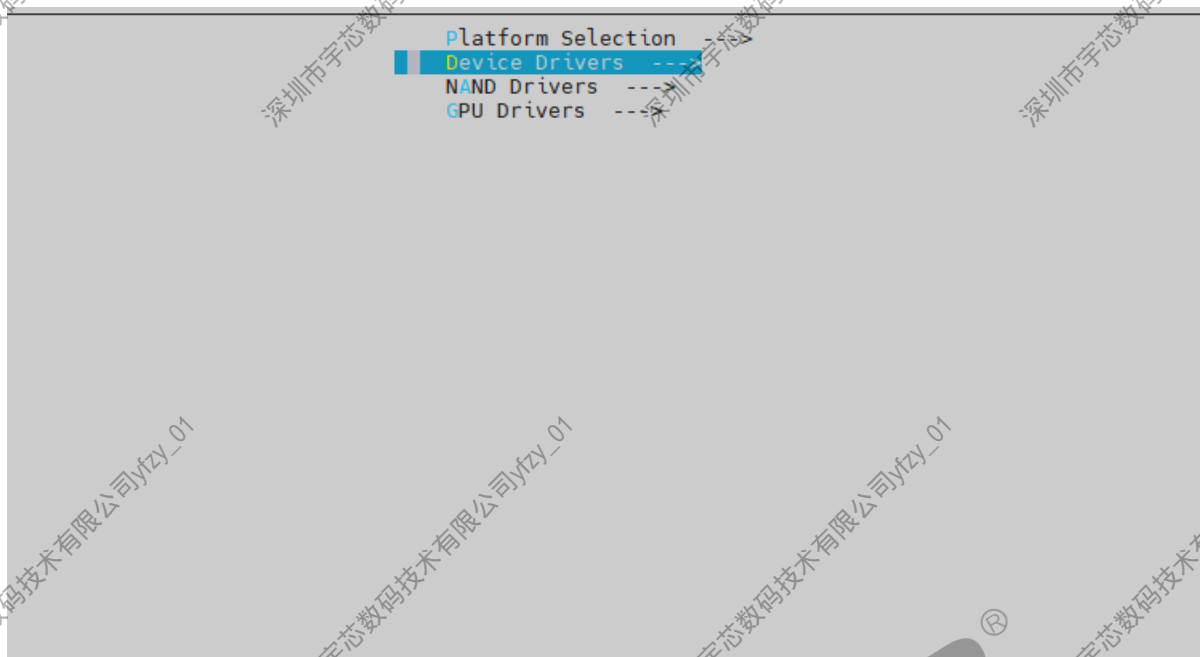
Platform Selection --->
Device Drivers --->
NAND Drivers --->
GPU Drivers --->

深圳市宇芯数码技术有限公司yfzy_01
深圳市宇芯数码技术有限公司yfzy_01
深圳市宇芯数码技术有限公司yfzy_01
深圳市宇芯数码技术有限公司yfzy_01
深圳市宇芯数码技术有限公司yfzy_01
深圳市宇芯数码技术有限公司yfzy_01
®